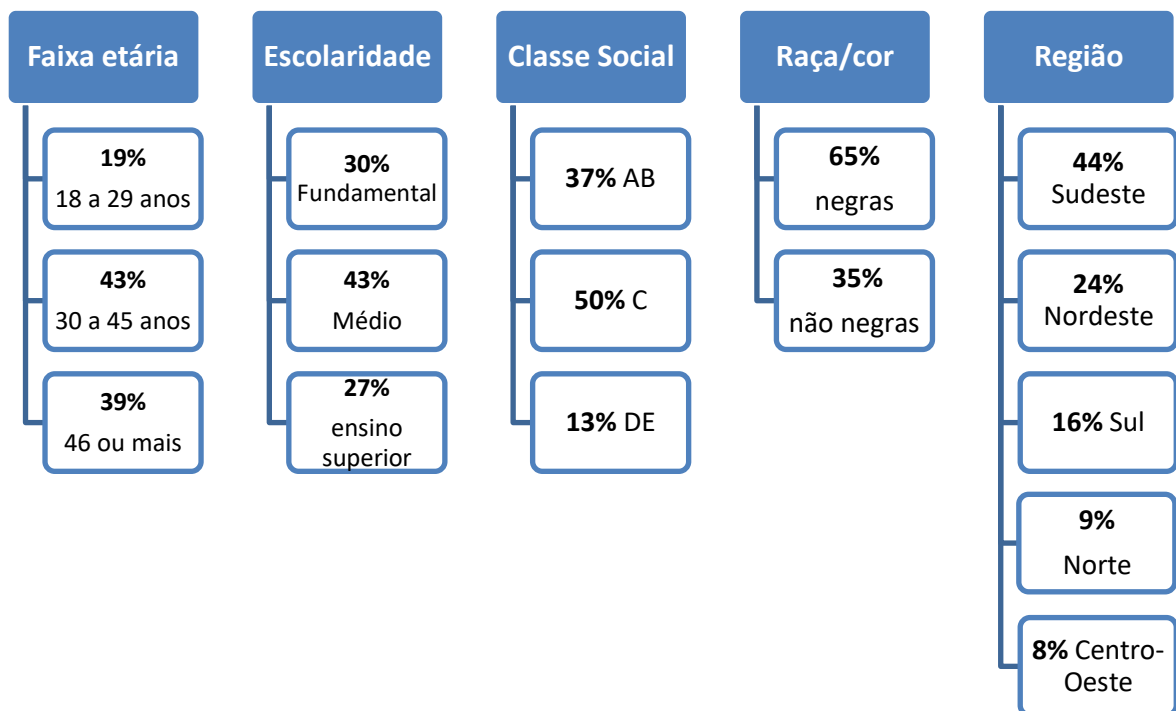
Faixa etária

19%
18 a 29 anos

43%
30 a 45 anos

39%
46 ou mais

Escolaridade

30%
Fundamental

43%
Médio

27%
ensino superior

Classe Social

37% AB

50% C

13% DE

Raça/cor

65%
negras

35%
não negras

Região

44%
Sudeste

24%
Nordeste

16% Sul

9%
Norte

8% Centro-Oeste